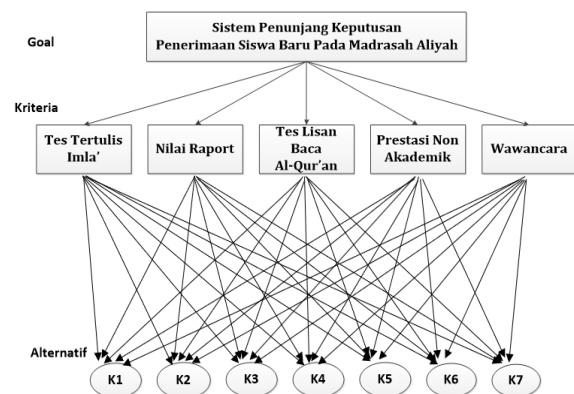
Goal

Sistem Penunjang Keputusan Penerimaan Siswa Baru Pada Madrasah Aliyah

Kriteria

Tes Tertulis Imla'

Nilai Raport

Tes Lisan Baca Al-Qur'an

Prestasi Non Akademik

Wawancara

Alternatif

K1

K2

K3

K4

K5

K6

K7